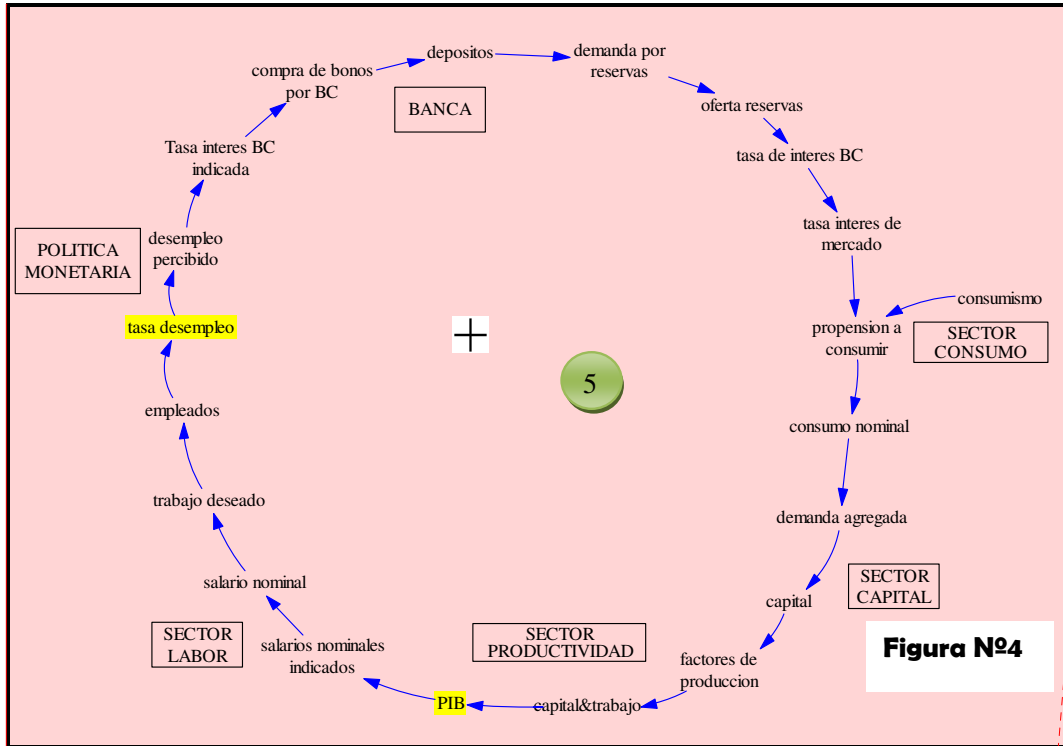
depositos

demanda por reservas

compra de bonos por BC

BANCA

oferta reservas

tasa de interes BC

Tasa interes BC indicada

tasa interes de mercado

POLITICA MONETARIA

desempleo percibido

consumismo

tasa desempleo

+

propension a consumir

SECTOR CONSUMO

5

empleados

consumo nominal

trabajo deseado

demanda agregada

salario nominal

SECTOR CAPITAL

capital

SECTOR LABOR

salarios nominales indicados

SECTOR PRODUCTIVIDAD

factores de produccion

Figura Nº4

PIB

capital&trabajo